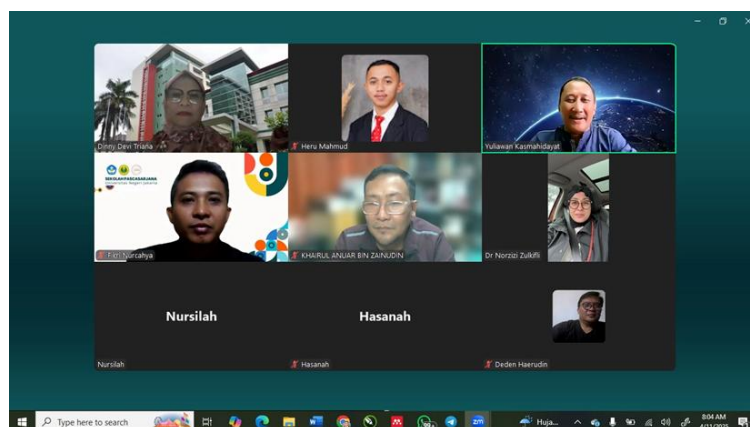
Dinny Devi Triana
Heru Mahmud
Yuliawan Kasmahidayat
SEKOLAH PASCASARJANA
Universitas Negeri Jakarta
Fitri Nurcahya
KHAIRUL ANUAR BIN ZAINUDIN
Dr Norzizi Zulkifli
Nursilah
Hasanah
Nursilah
Hasanah
Deden Haerudin
Type here to search
Huja...
8:04 AM
4/11/2025